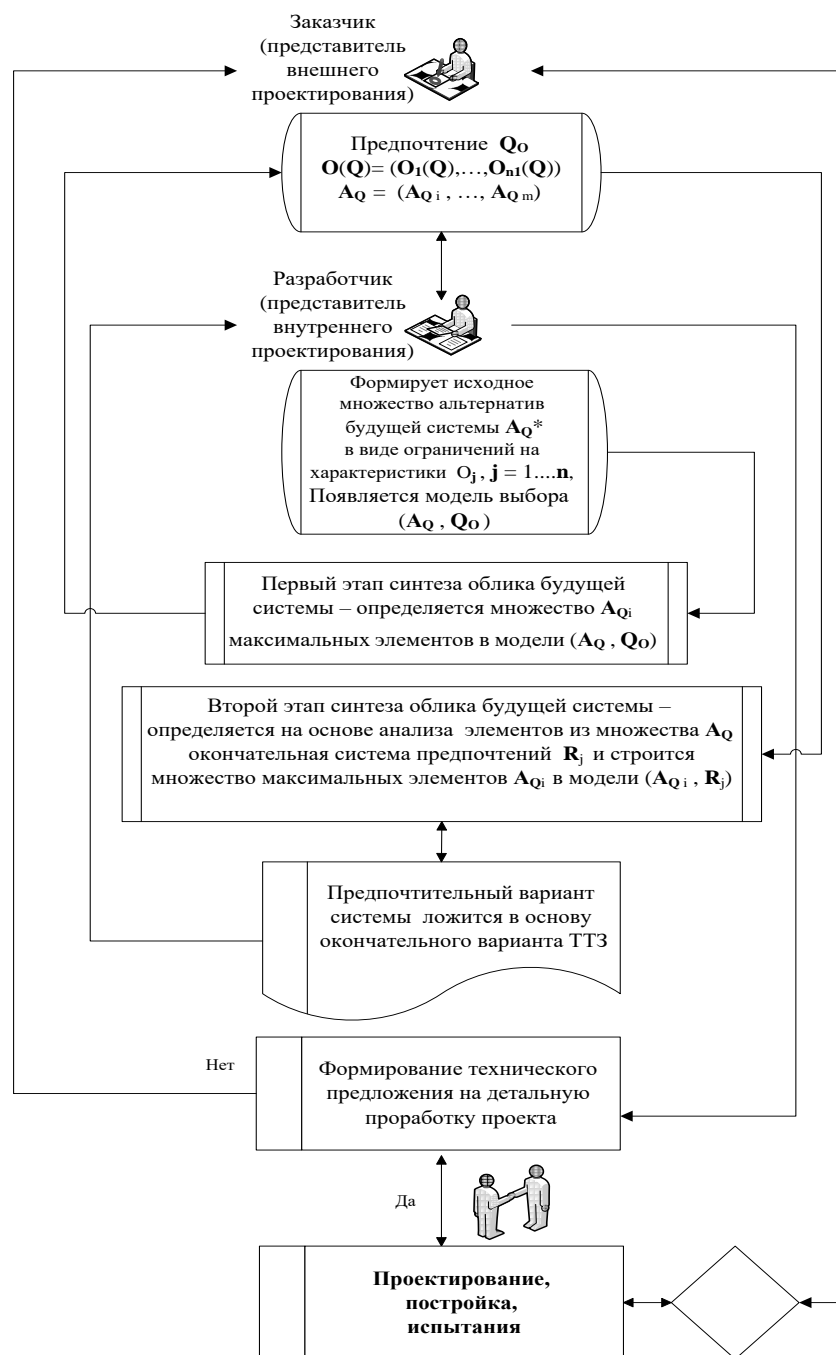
Заказчик (представитель внешнего проектирования)

Предпочтение $\mathbf{Q_O}$
$\mathbf{O(Q)} = (\mathbf{O_1(Q)}, \ldots, \mathbf{O_{n1}(Q)})$
$\mathbf{A_Q} = (\mathbf{A_{Q\,i}}, \ldots, \mathbf{A_{Q\,m}})$

Разработчик (представитель внутреннего проектирования)

Формирует исходное множество альтернатив будущей системы $\mathbf{A_Q}^*$ в виде ограничений на характеристики $O_{\mathbf{j}}$, $\mathbf{j} = 1....\mathbf{n}$, Появляется модель выбора $(\mathbf{A_Q}, \mathbf{Q_O})$

Первый этап синтеза облика будущей системы – определяется множество $\mathbf{A_{Qi}}$ максимальных элементов в модели $(\mathbf{A_Q}, \mathbf{Q_O})$

Второй этап синтеза облика будущей системы – определяется на основе анализа элементов из множества $\mathbf{A_Q}$ окончательная система предпочтений $\mathbf{R}_j$ и строится множество максимальных элементов $\mathbf{A_{Qi}}$ в модели $(\mathbf{A_{Q\,i}}, \mathbf{R}_j)$

Предпочтительный вариант системы ложится в основу окончательного варианта ТТЗ

Нет

Формирование технического предложения на детальную проработку проекта

Да

Проектирование, постройка, испытания